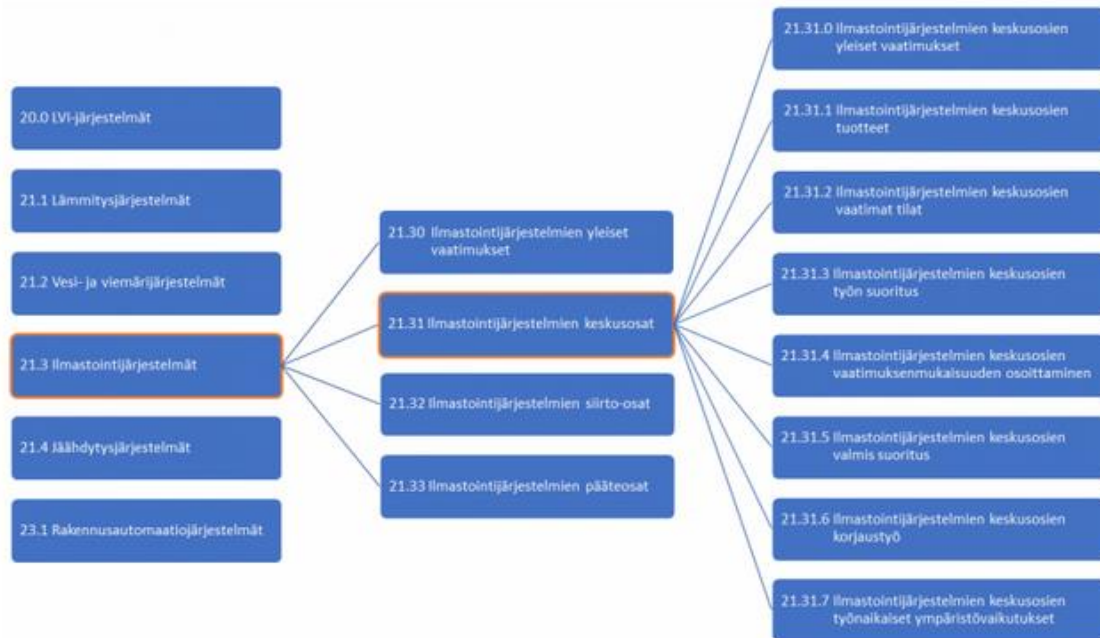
20.0 LVI-järjestelmät

21.1 Lämmitysjärjestelmät

21.2 Vesi- ja viemärijärjestelmät

21.3 Ilmastointijärjestelmät

21.4 Jäähdytysjärjestelmät

23.1 Rakennusautomaatiojärjestelmät

21.30 Ilmastointijärjestelmien yleiset vaatimukset

21.31 Ilmastointijärjestelmien keskusosat

21.32 Ilmastointijärjestelmien siirto-osat

21.33 Ilmastointijärjestelmien pääteosat

21.31.0 Ilmastointijärjestelmien keskusosien yleiset vaatimukset

21.31.1 Ilmastointijärjestelmien keskusosien tuotteet

21.31.2 Ilmastointijärjestelmien keskusosien vaatimat tilat

21.31.3 Ilmastointijärjestelmien keskusosien työn suoritus

21.31.4 Ilmastointijärjestelmien keskusosien vaatimuksenmukaisuuden osoittaminen

21.31.5 Ilmastointijärjestelmien keskusosien valmis suoritus

21.31.6 Ilmastointijärjestelmien keskusosien korjaustyö

21.31.7 Ilmastointijärjestelmien keskusosien työnaikaiset ympäristövaikutukset